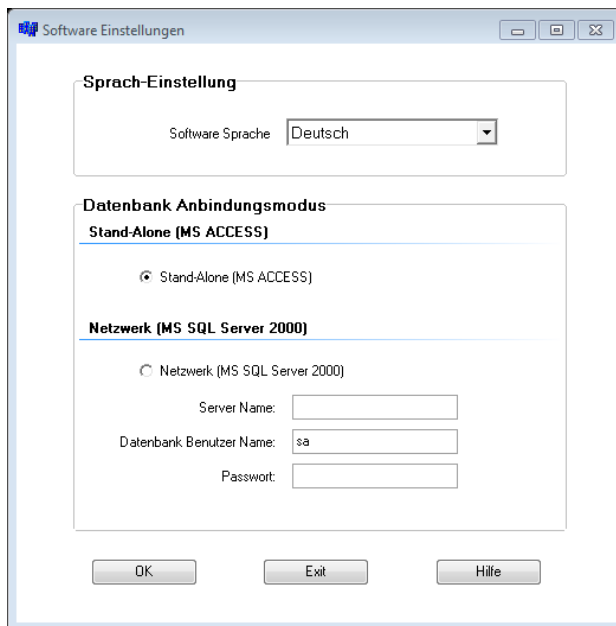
Software Einstellungen

Sprach-Einstellung

Software Sprache Deutsch

Datenbank Anbindungsmodus

Stand-Alone (MS ACCESS)

Stand-Alone (MS ACCESS)

Netzwerk (MS SQL Server 2000)

Netzwerk (MS SQL Server 2000)

Server Name:

Datenbank Benutzer Name: sa

Passwort:

OK

Exit

Hilfe